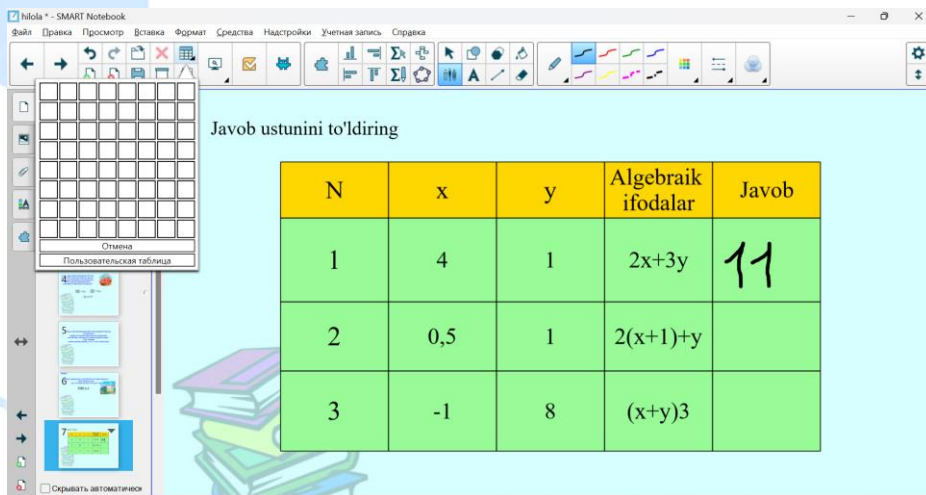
hilola * - SMART Notebook

Файл Правка Просмотр Вставка Формат Средства Надстройки Учетная запись Справка

Отмена

Пользовательская таблица

Скрывать автоматически

Javob ustunini to'ldiring

| N | x | y | Algebraik ifodalar | Javob |
|---|---|---|---|---|
| 1 | 4 | 1 | 2x+3y | 11 |
| 2 | 0,5 | 1 | 2(x+1)+y | |
| 3 | -1 | 8 | (x+y)3 | |